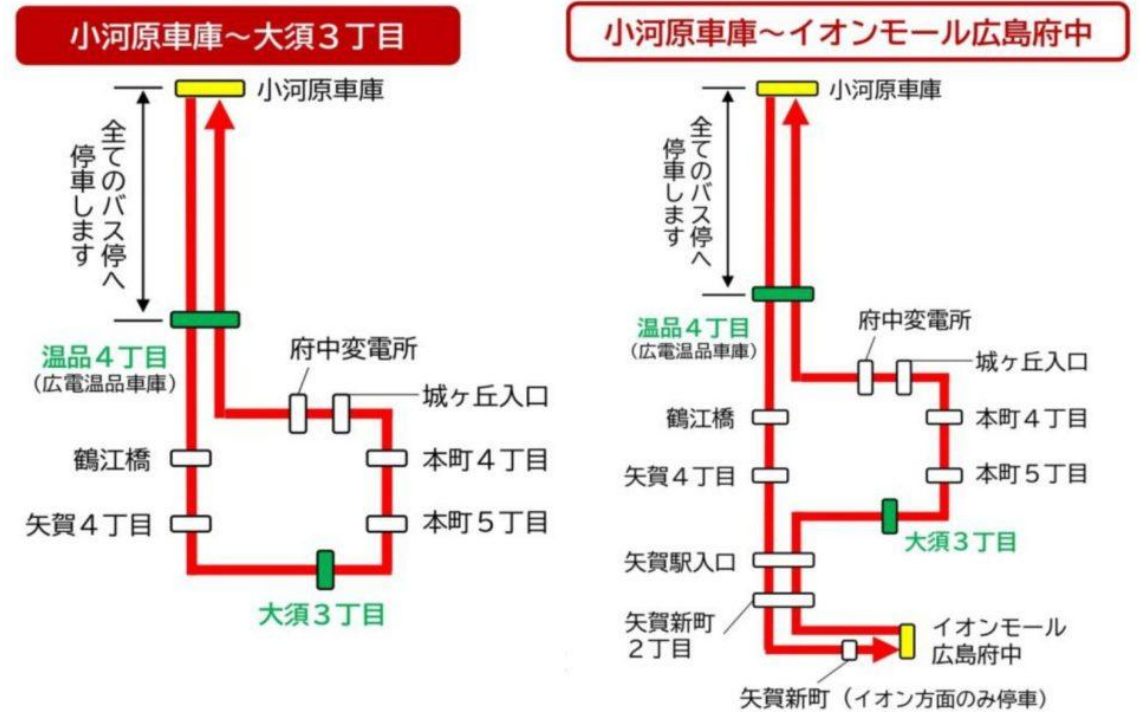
小河原車庫～大須３丁目

小河原車庫

全てのバス停へ停車します

温品４丁目
（広電温品車庫）

府中変電所

城ヶ丘入口

鶴江橋

本町４丁目

矢賀４丁目

本町５丁目

大須３丁目

小河原車庫～イオンモール広島府中

小河原車庫

全てのバス停へ停車します

温品４丁目
（広電温品車庫）

府中変電所

城ヶ丘入口

鶴江橋

本町４丁目

矢賀４丁目

本町５丁目

大須３丁目

矢賀駅入口

矢賀新町
２丁目

イオンモール
広島府中

矢賀新町（イオン方面のみ停車）